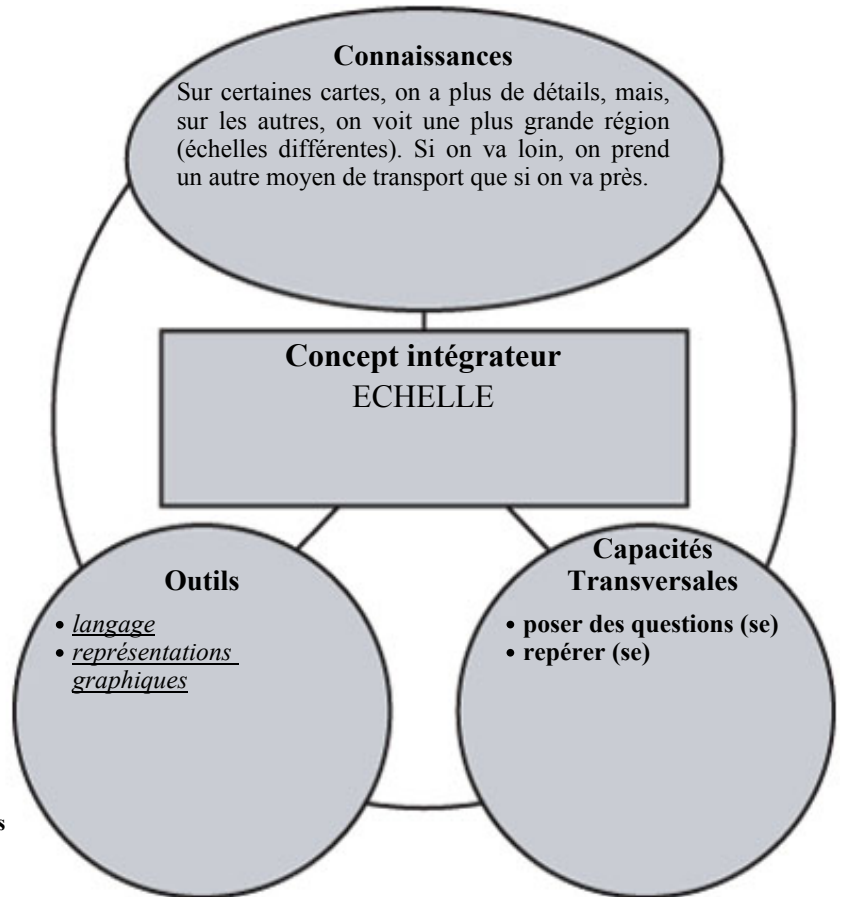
Connaissances

Sur certaines cartes, on a plus de détails, mais, sur les autres, on voit une plus grande région (échelles différentes). Si on va loin, on prend un autre moyen de transport que si on va près.

Concept intégrateur
ECHELLE

Outils
• *langage*
• *représentations graphiques*

Capacités Transversales
• poser des questions (se)
• repérer (se)

s